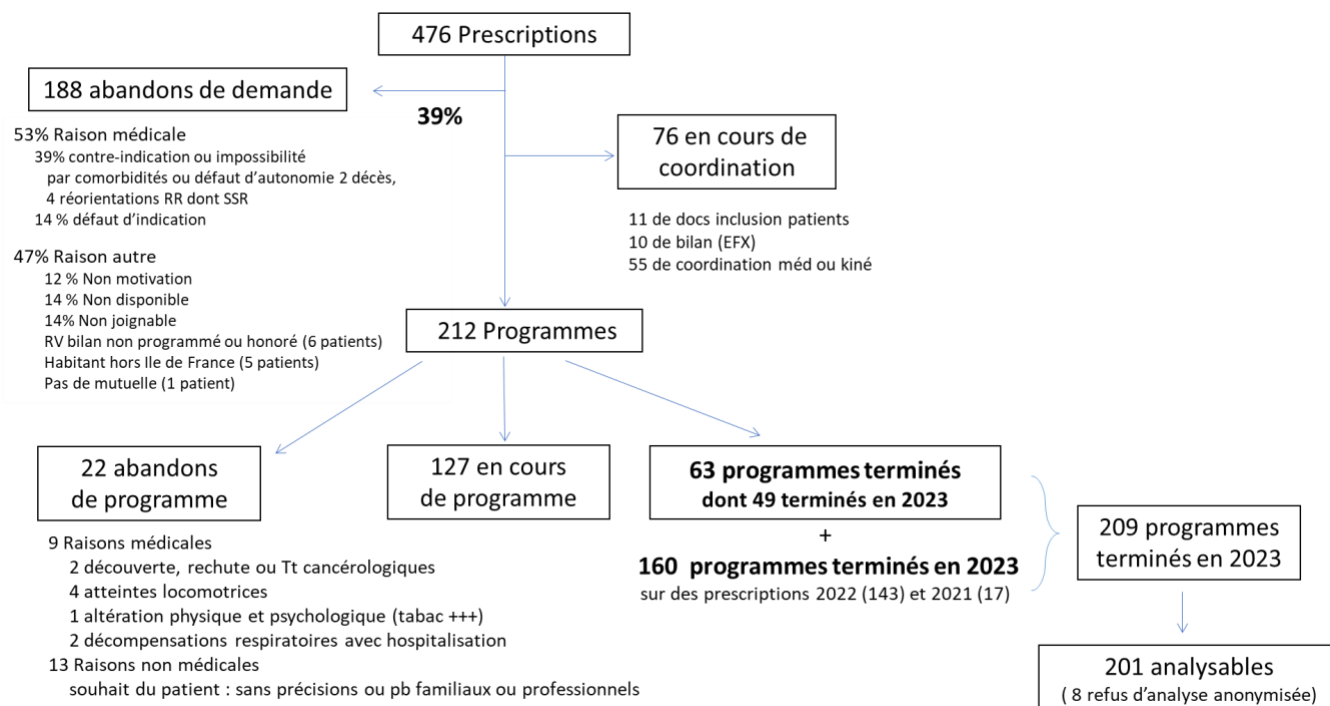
476 Prescriptions

188 abandons de demande

39%

53% Raison médicale
39% contre-indication ou impossibilité par comorbidités ou défaut d'autonomie 2 décès, 4 réorientations RR dont SSR
14 % défaut d'indication

47% Raison autre
12 % Non motivation
14 % Non disponible
14% Non joignable
RV bilan non programmé ou honoré (6 patients)
Habitant hors Ile de France (5 patients)
Pas de mutuelle (1 patient)

76 en cours de coordination

11 de docs inclusion patients
10 de bilan (EFX)
55 de coordination méd ou kiné

212 Programmes

22 abandons de programme

9 Raisons médicales
2 découverte, rechute ou Tt cancérologiques
4 atteintes locomotrices
1 altération physique et psychologique (tabac +++)
2 décompensations respiratoires avec hospitalisation
13 Raisons non médicales
souhait du patient : sans précisions ou pb familiaux ou professionnels

127 en cours de programme

63 programmes terminés
dont 49 terminés en 2023

+

160 programmes terminés en 2023
sur des prescriptions 2022 (143) et 2021 (17)

209 programmes terminés en 2023

201 analysables
( 8 refus d'analyse anonymisée)